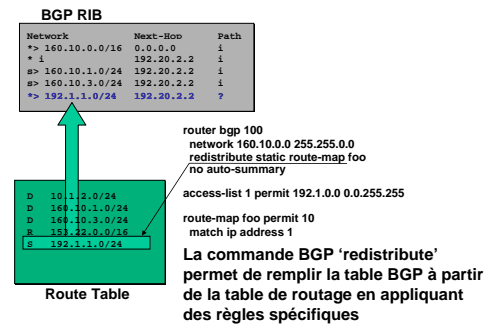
BGP RIB

| Network | Next-Hop | Path |
|---|---|---|
| *> 160.10.0.0/16 | 0.0.0.0 | i |
| * i | 192.20.2.2 | i |
| s> 160.10.1.0/24 | 192.20.2.2 | i |
| s> 160.10.3.0/24 | 192.20.2.2 | i |
| *> 192.1.1.0/24 | 192.20.2.2 | ? |

router bgp 100
network 160.10.0.0 255.255.0.0
redistribute static route-map foo
no auto-summary

access-list 1 permit 192.1.0.0 0.0.255.255

route-map foo permit 10
match ip address 1

D 10.1.2.0/24
D 160.10.1.0/24
D 160.10.3.0/24
R 153.22.0.0/16
S 192.1.1.0/24

Route Table

La commande BGP 'redistribute' permet de remplir la table BGP à partir de la table de routage en appliquant des règles spécifiques